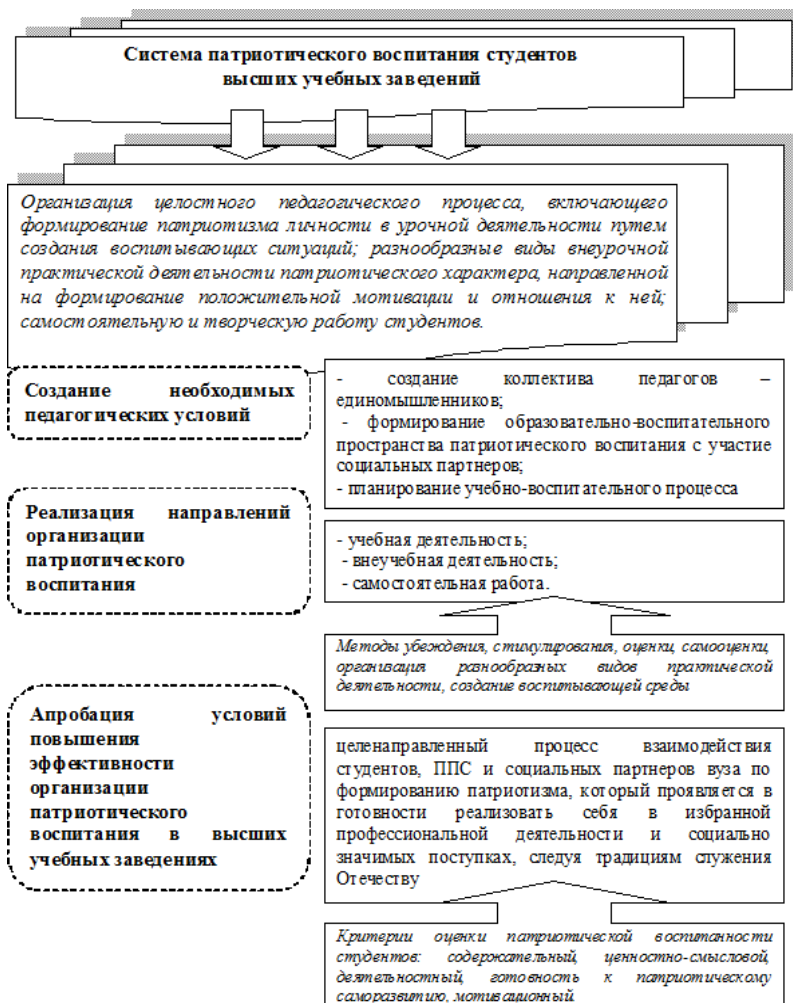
Система патриотического воспитания студентов высших учебных заведений

Организация целостного педагогического процесса, включающего формирование патриотизма личности в урочной деятельности путем создания воспитывающих ситуаций; разнообразные виды внеурочной практической деятельности патриотического характера, направленной на формирование положительной мотивации и отношения к ней; самостоятельную и творческую работу студентов.

Создание необходимых педагогических условий

- создание коллектива педагогов – единомышленников;
- формирование образовательно-воспитательного пространства патриотического воспитания с участие социальных партнеров;
- планирование учебно-воспитательного процесса

Реализация направлений организации патриотического воспитания

- учебная деятельность;
- внеучебная деятельность;
- самостоятельная работа.

Методы убеждения, стимулирования, оценки, самооценки, организация разнообразных видов практической деятельности, создание воспитывающей среды

Апробация условий повышения эффективности организации патриотического воспитания в высших учебных заведениях

целенаправленный процесс взаимодействия студентов, ППС и социальных партнеров вуза по формированию патриотизма, который проявляется в готовности реализовать себя в избранной профессиональной деятельности и социально значимых поступках, следуя традициям служения Отечеству

Критерии оценки патриотической воспитанности студентов: содержательный, ценностно-смысловой, деятельностный, готовность к патриотическому саморазвитию, мотивационный.